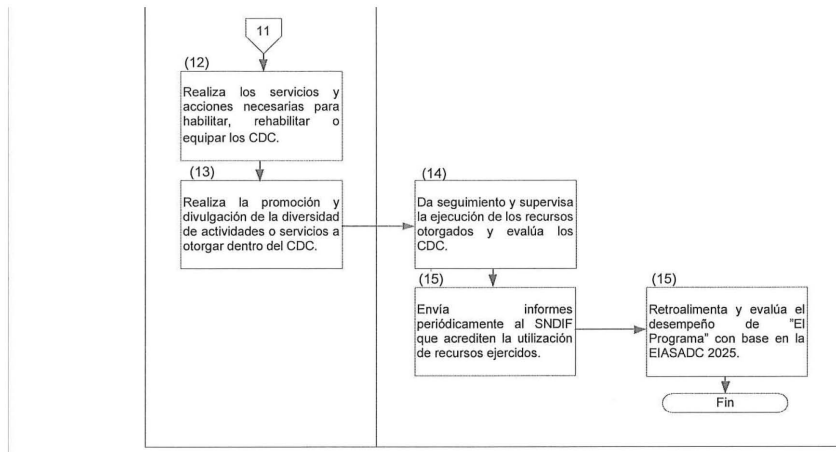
11

(12)
Realiza los servicios y acciones necesarias para habilitar, rehabilitar o equipar los CDC.

(13)
Realiza la promoción y divulgación de la diversidad de actividades o servicios a otorgar dentro del CDC.

(14)
Da seguimiento y supervisa la ejecución de los recursos otorgados y evalúa los CDC.

(15)
Envía informes periódicamente al SNDIF que acrediten la utilización de recursos ejercidos.

(15)
Retroalimenta y evalúa el desempeño de "El Programa" con base en la EIASADC 2025.

Fin